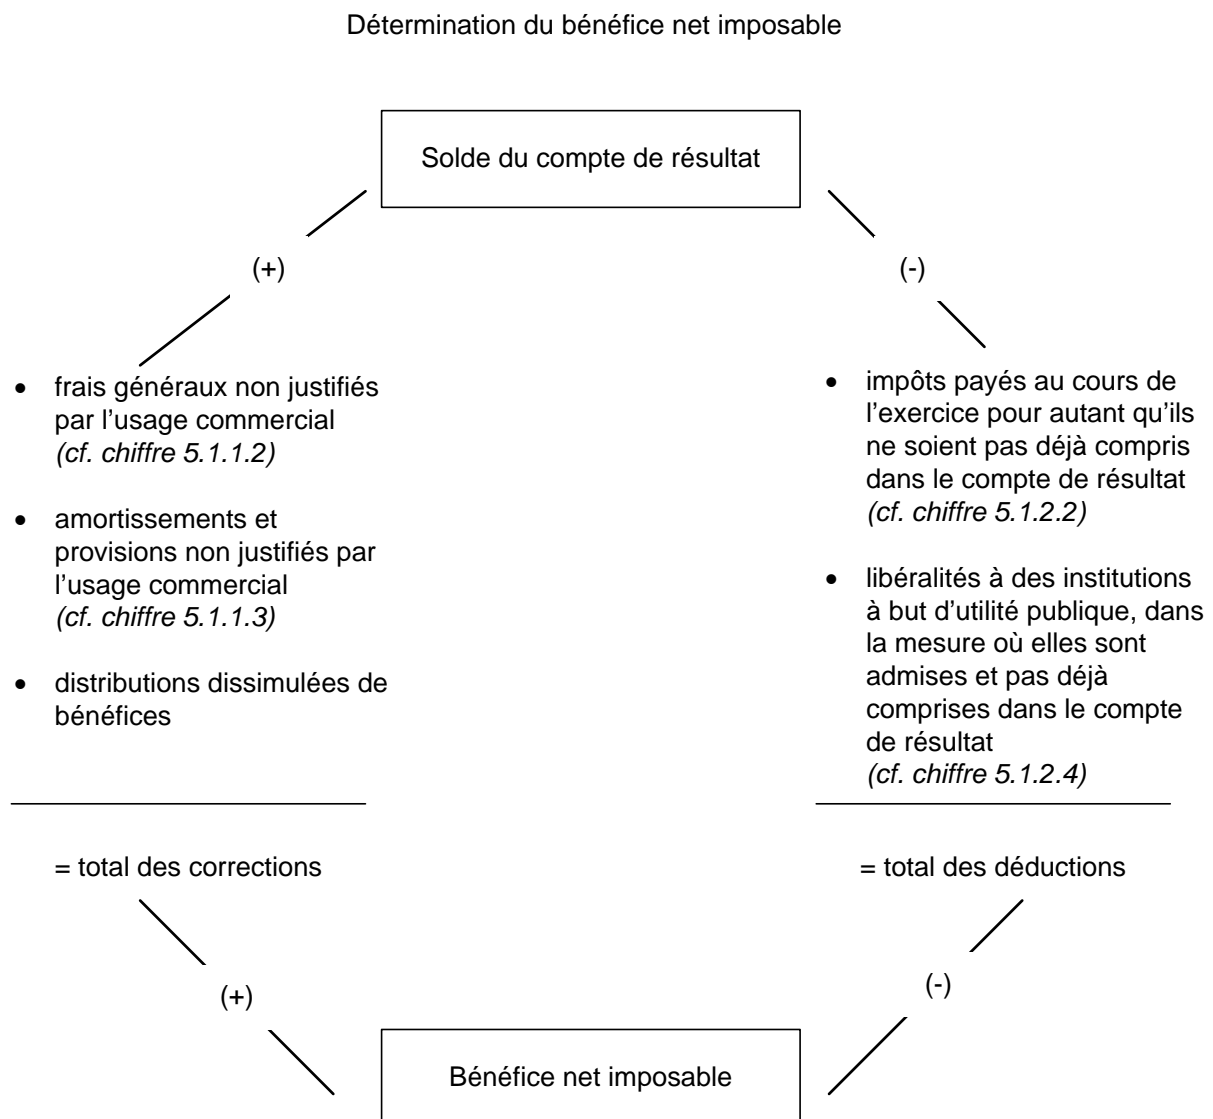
Détermination du bénéfice net imposable

Solde du compte de résultat

(+)

(-)

- frais généraux non justifiés par l'usage commercial *(cf. chiffre 5.1.1.2)*

- amortissements et provisions non justifiés par l'usage commercial *(cf. chiffre 5.1.1.3)*

- distributions dissimulées de bénéfices

= total des corrections

- impôts payés au cours de l'exercice pour autant qu'ils ne soient pas déjà compris dans le compte de résultat *(cf. chiffre 5.1.2.2)*

- libéralités à des institutions à but d'utilité publique, dans la mesure où elles sont admises et pas déjà comprises dans le compte de résultat *(cf. chiffre 5.1.2.4)*

= total des déductions

(+)

(-)

Bénéfice net imposable